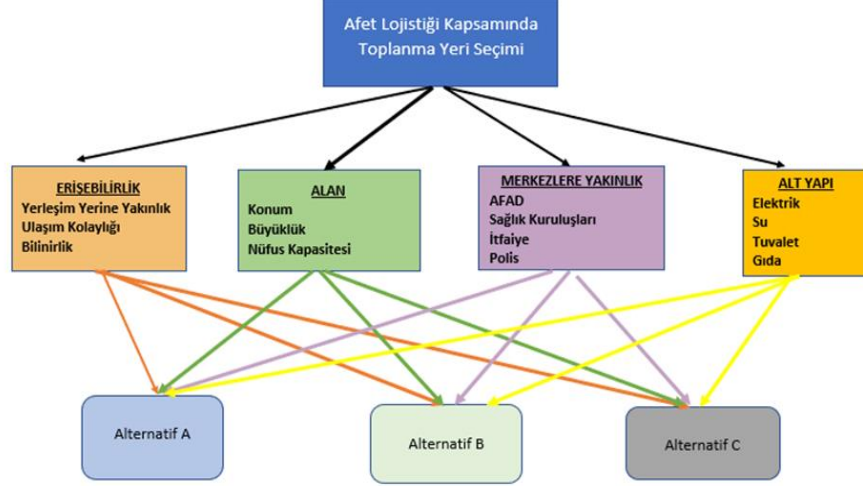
Afet Lojistiği Kapsamında Toplanma Yeri Seçimi

ERİŞEBİLİRLİK
Yerleşim Yerine Yakınlık
Ulaşım Kolaylığı
Bilinirlik

ALAN
Konum
Büyüklük
Nüfus Kapasitesi

MERKEZLERE YAKINLIK
AFAD
Sağlık Kuruluşları
İtfaiye
Polis

ALT YAPI
Elektrik
Su
Tuvalet
Gıda

Alternatif A

Alternatif B

Alternatif C